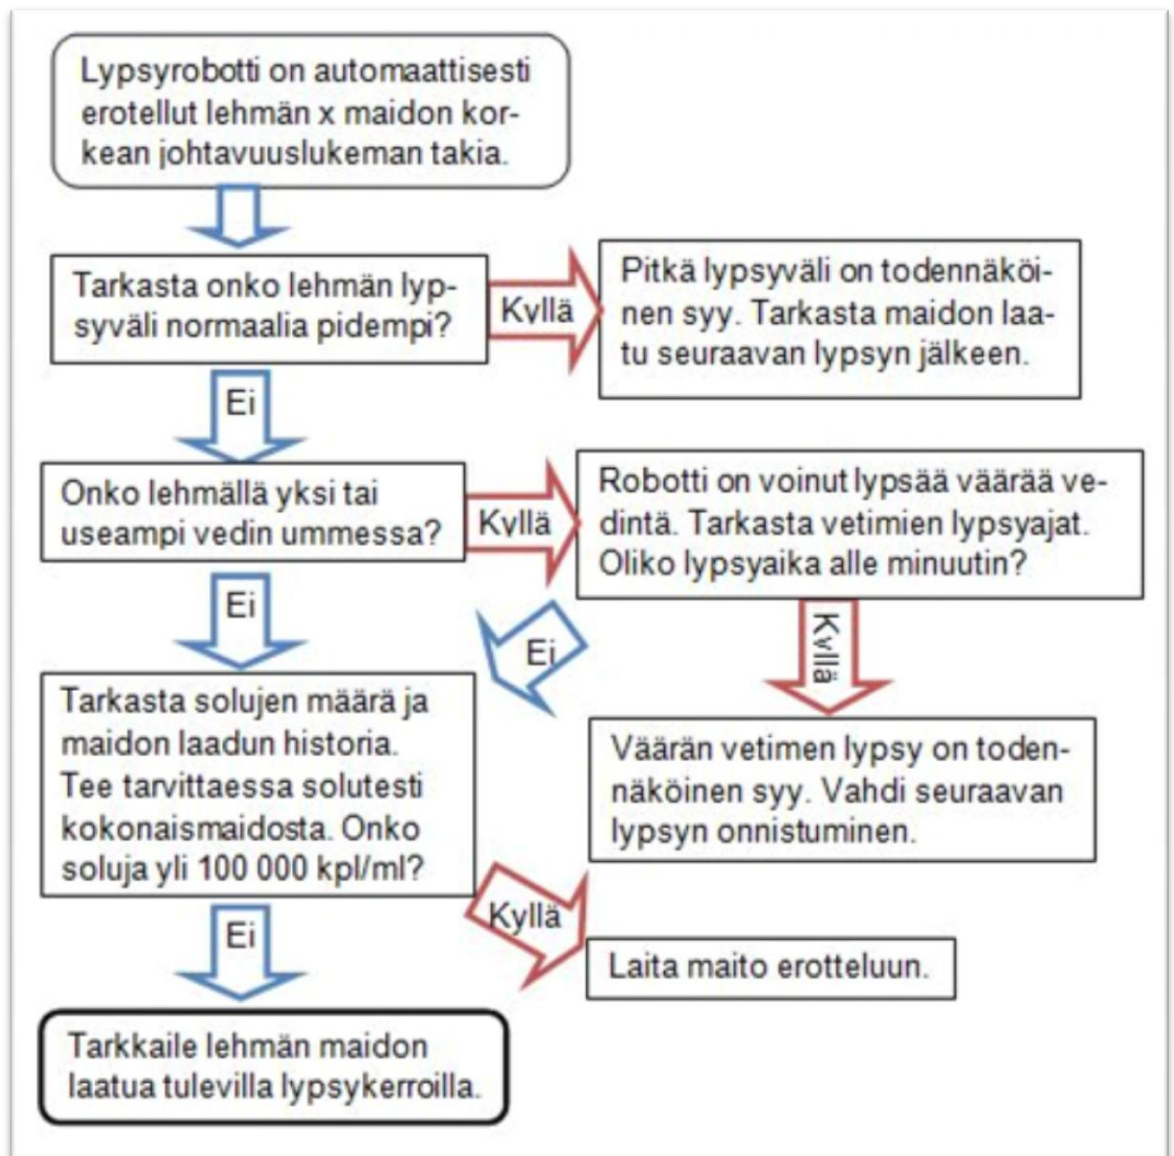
Lypsyrobotti on automaattisesti erotellut lehmän x maidon korkean johtavuuslukeman takia.

Tarkasta onko lehmän lypsyväli normaalia pidempi?

Kyllä

Pitkä lypsyväli on todennäköinen syy. Tarkasta maidon laatu seuraavan lypsyn jälkeen.

Ei

Onko lehmällä yksi tai useampi vedin ummessa?

Kyllä

Robotti on voinut lypsää väärää vedintä. Tarkasta vetimien lypsyajat. Oliko lypsyaika alle minuutin?

Ei

Ei

Kyllä

Tarkasta solujen määrä ja maidon laadun historia. Tee tarvittaessa solutesti kokonaismaidosta. Onko soluja yli 100 000 kpl/ml?

Väärän vetimen lypsy on todennäköinen syy. Vahdi seuraavan lypsyn onnistuminen.

Kyllä

Laita maito erotteluun.

Ei

Tarkkaile lehmän maidon laatua tulevilla lypsykerroilla.